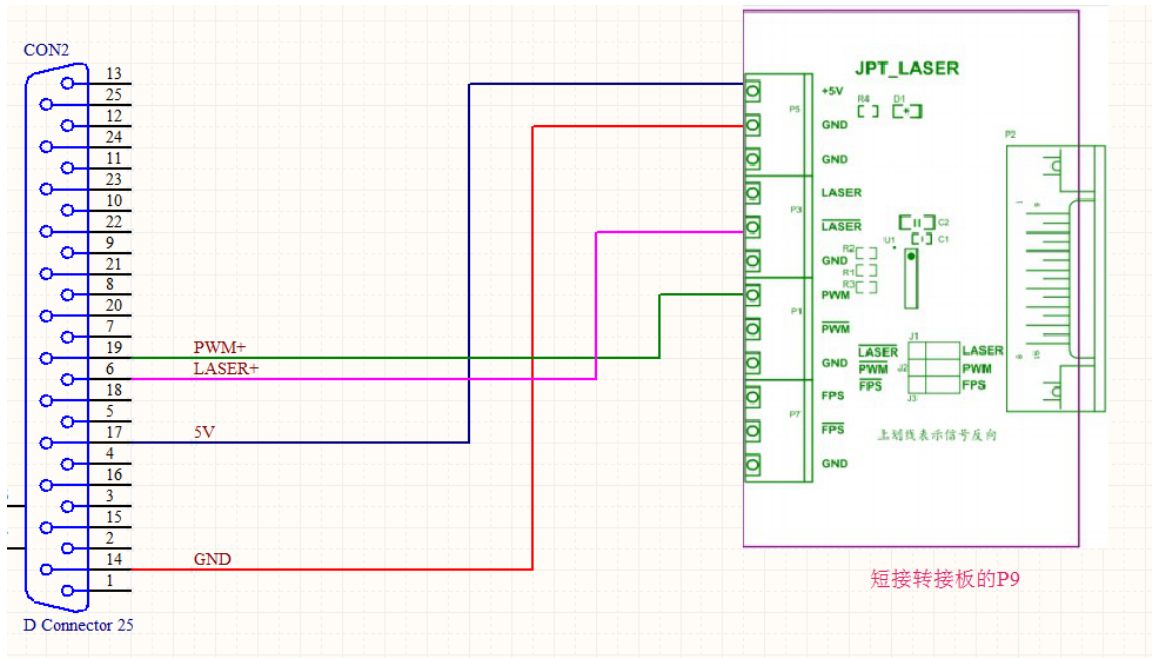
CON2

13
25
12
24
11
23
10
22
9
21
8
20
7
19
6
18
5
17
4
16
3
15
2
14
1

PWM+
LASER+
5V
GND

D Connector 25

JPT_LASER

P5
+5V
GND
GND
R4
D1
P3
LASER
$\overline{LASER}$
GND
R2
R1
R3
U1
C2
C1
P1
PWM
$\overline{PWM}$
GND
J1
$\overline{LASER}$
$\overline{PWM}$
$\overline{FPS}$
J2
J3
LASER
PWM
FPS
P7
FPS
$\overline{FPS}$
GND
P2
上划线表示信号反向

短接转接板的P9